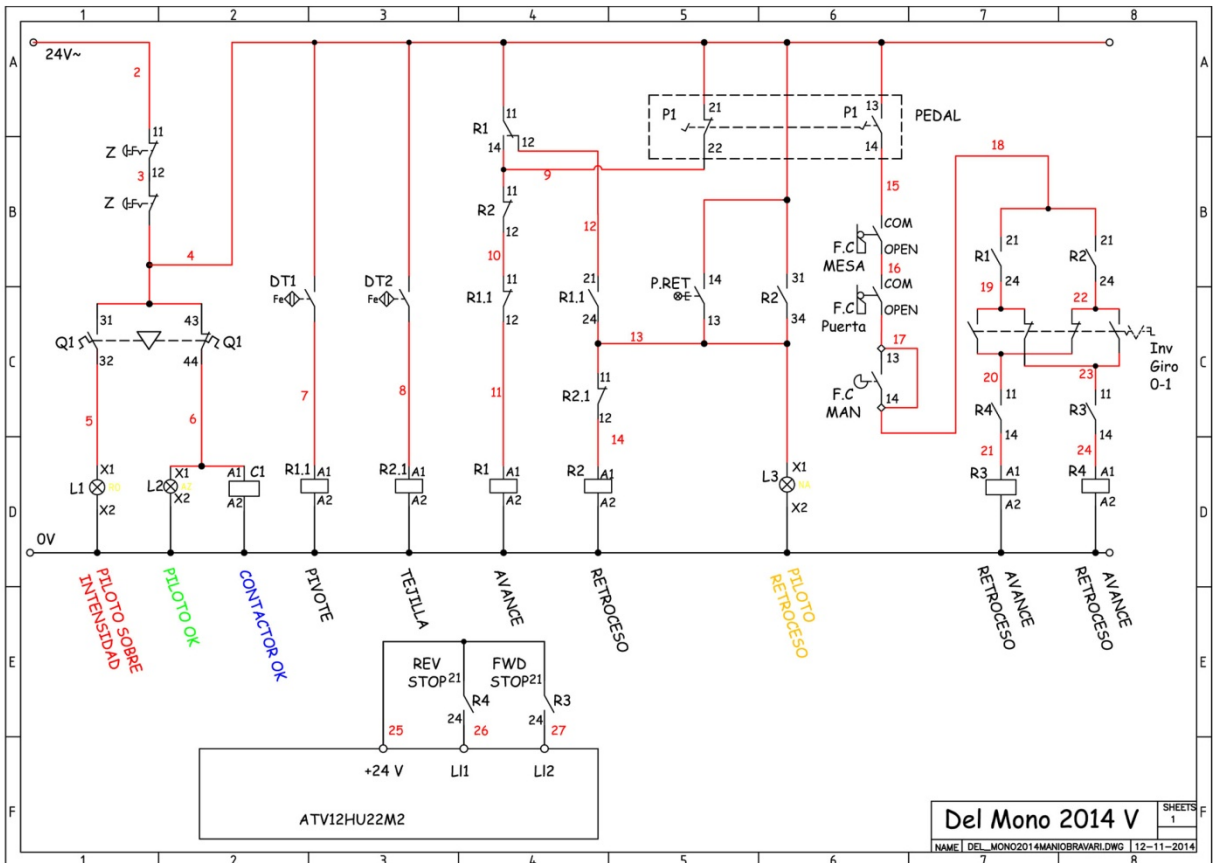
1 2 3 4 5 6 7 8

A
24V~
2
11
Z
12
3
Z
4
31
43
Q1
Q1
32
44
5
6
X1
L1
X2
X1
L2
X2
A1
C1
A2
0V

DT1
7
R1.1
A1
A2

DT2
8
R2.1
A1
A2

R1
11
12
14
9
R2
11
12
10
R1.1
11
12
11
R1
A1
A2

12
21
R1.1
24
13
R2.1
11
12
14
R2
A1
A2

P1
21
22
P1
13
14
PEDAL
P.RET
14
13
R2
31
34
X1
L3
X2

15
COM
F.C
MESA
OPEN
16
COM
F.C
Puerta
OPEN
17
13
F.C
MAN
14

18
R1
21
24
19
R2
21
24
22
Inv
Giro
0-1
20
R4
11
14
21
R3
A1
A2
23
R3
11
14
24
R4
A1
A2

PILOTO SOBRE INTENSIDAD
PILOTO OK
CONTACTOR OK
PIVOTE
TEJILLA
AVANCE
RETROCESO
PILOTO RETROCESO
AVANCE RETROCESO
AVANCE RETROCESO

REV STOP
21
R4
24
FWD STOP
21
R3
24
25
26
27
+24 V
LI1
LI2
ATV12HU22M2

Del Mono 2014 V
SHEETS
1
NAME DEL_MONO2014MANIOBRAVARI.DWG
12-11-2014

A B C D E F